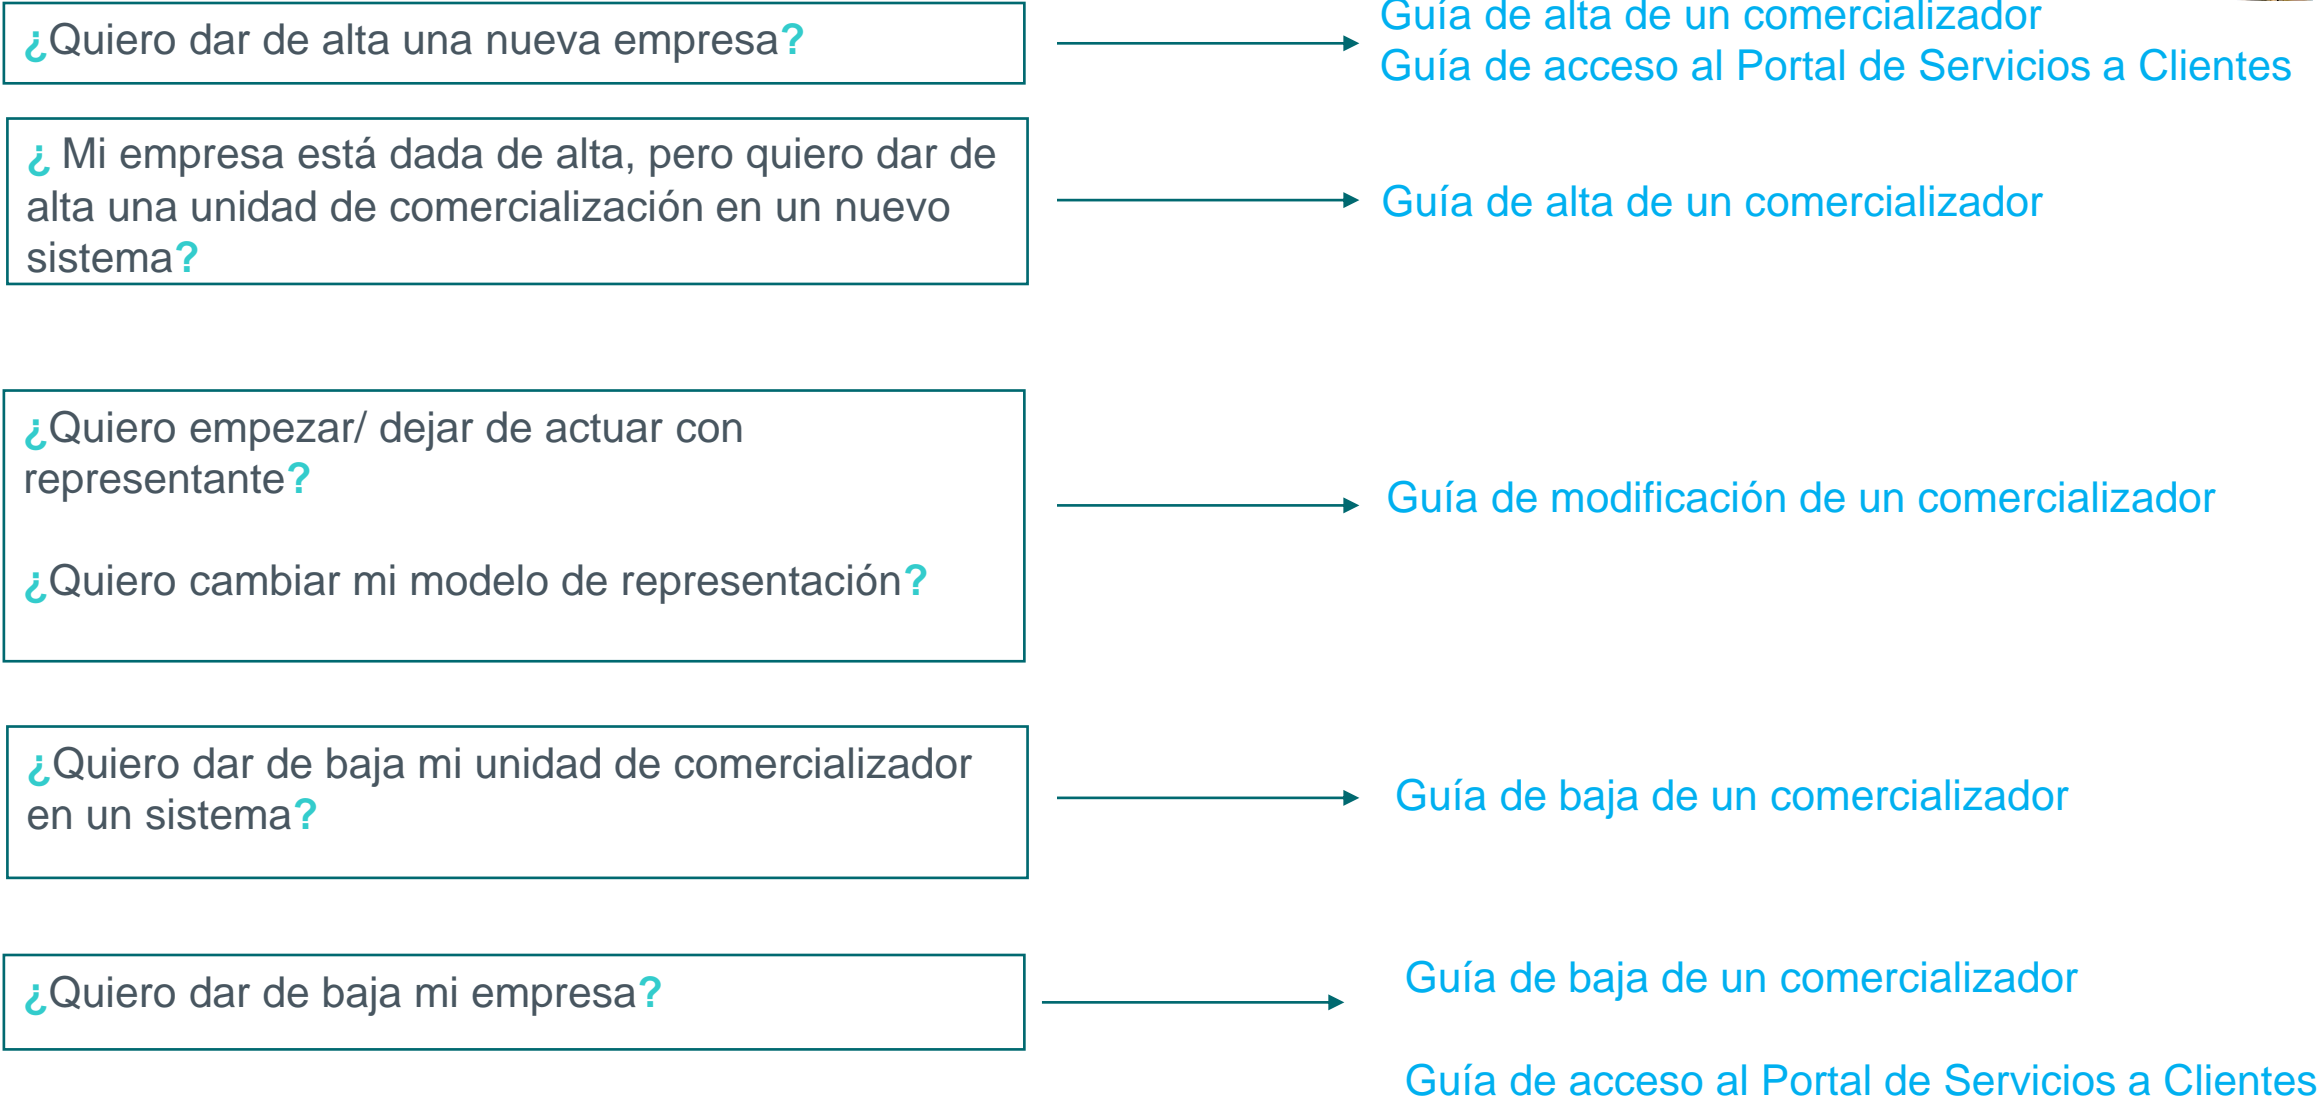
¿Quiero dar de alta una nueva empresa?

Guía de alta de un comercializador
Guía de acceso al Portal de Servicios a Clientes

¿ Mi empresa está dada de alta, pero quiero dar de alta una unidad de comercialización en un nuevo sistema?

Guía de alta de un comercializador

¿Quiero empezar/ dejar de actuar con representante?

¿Quiero cambiar mi modelo de representación?

Guía de modificación de un comercializador

¿Quiero dar de baja mi unidad de comercializador en un sistema?

Guía de baja de un comercializador

¿Quiero dar de baja mi empresa?

Guía de baja de un comercializador

Guía de acceso al Portal de Servicios a Clientes